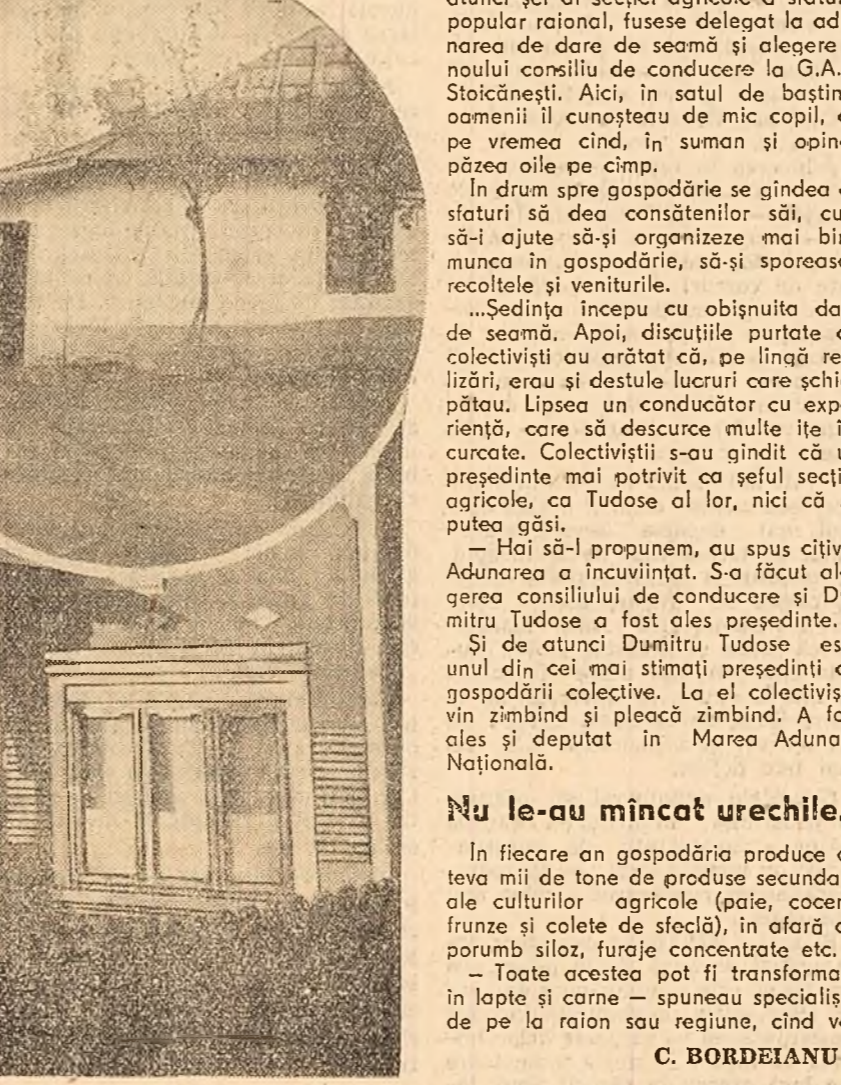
atunci șef al secției agricole a sfatului popular raional, fusese delegat la adunarea de dare de seamă și alegere a noului consiliu de conducere la G.A. Stoicănești. Aici, în satul de baștină, oamenii îl cunoșteau de mic copil, de pe vremea cînd, în suman și opinci, păzea oile pe cîmp.

În drum spre gospodărie se gîndea ce sfaturi să dea consătenilor săi, cum să-i ajute să-și organizeze mai bine munca în gospodăriile, să-și sporească recoltele și veniturile.

...Ședința începu cu obișnuita dare de seamă. Apoi, discuțiile purtate de colectiviști au arătat că, pe lîngă realizări, erau și destule lucruri care șchiopătau. Lipsea un conducător cu experiență, care să descurce multe ițe încurcate. Colectiviștii s-au gîndit că un președinte mai potrivit ca șeful secției agricole, ca Tudose al lor, nici că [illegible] putea găsi.

— Hai să-l propunem, au spus cîțiva. Adunarea a încuviințat. S-a făcut alegerea consiliului de conducere și Dumitru Tudose a fost ales președinte.

Și de atunci Dumitru Tudose este unul din cei mai stimați președinți de gospodării colective. La el colectiviștii vin zîmbind și pleacă zîmbind. A fost ales și deputat în Marea Adunare Națională.

Nu le-au mîncat urechile.

În fiecare an gospodăria produce cîteva mii de tone de produse secundare ale culturilor agricole (paie, coceni, frunze și colete de sfeclă), în afară de porumb siloz, furaje concentrate etc.

— Toate acestea pot fi transformate în lapte și carne — spuneau specialiștii de pe la raion sau regiune, cînd ve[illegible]

C. BORDEIANU